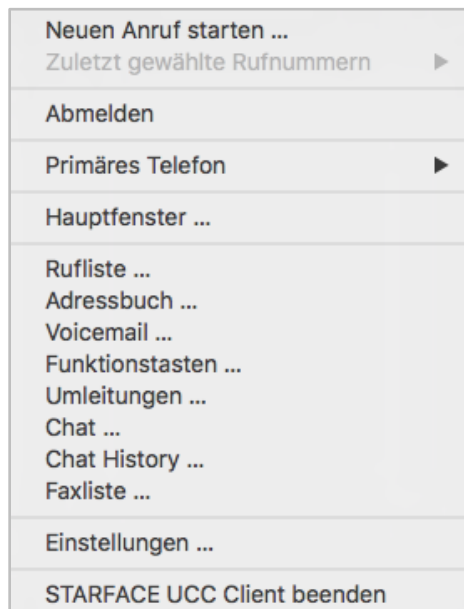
Neuen Anruf starten ...
Zuletzt gewählte Rufnummern

Abmelden

Primäres Telefon

Hauptfenster ...

Rufliste ...
Adressbuch ...
Voicemail ...
Funktionstasten ...
Umleitungen ...
Chat ...
Chat History ...
Faxliste ...

Einstellungen ...

STARFACE UCC Client beenden